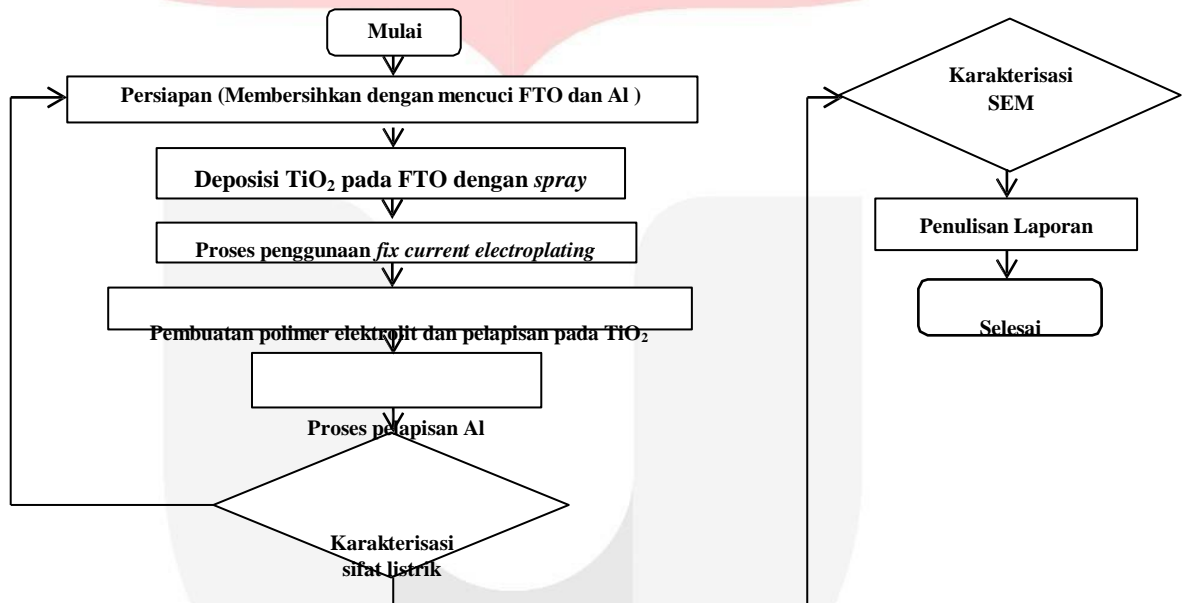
Mulai

Persiapan (Membersihkan dengan mencuci FTO dan Al )

Deposisi $TiO_2$ pada FTO dengan *spray*

Proses penggunaan *fix current electroplating*

Pembuatan polimer elektrolit dan pelapisan pada $TiO_2$

Proses pelapisan Al

Karakterisasi sifat listrik

Karakterisasi SEM

Penulisan Laporan

Selesai